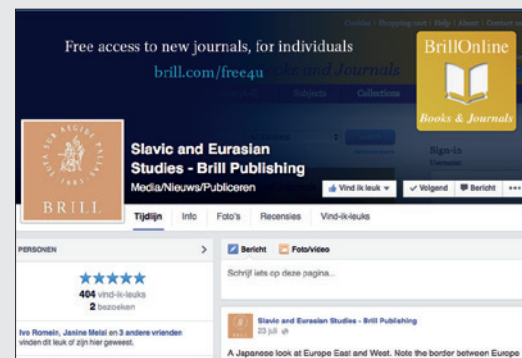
Cookies | Shopping cart | Help | About | Contact us

Free access to new journals, for individuals

brill.com/free4u

Books and Journals

Subjects Collections

BrillOnline

Books & Journals

Sign in

BRILL

Slavic and Eurasian Studies - Brill Publishing

Media/Nieuws/Publiceren

Vind ik leuk ▾ ✓ Volgend Bericht •••

Tijdlijn Info Foto's Recensies Vind-ik-leuks

PERSONEN >

★★★★★

404 vind-ik-leuks

2 bezoeken

Ivo Romein, Janine Melai en 3 andere vrienden vinden dit leuk of zijn hier geweest.

Bericht Foto/video

Schrijf iets op deze pagina...

Slavic and Eurasian Studies - Brill Publishing

23 juli

A Japanese look at Europe East and West. Note the border between Europe